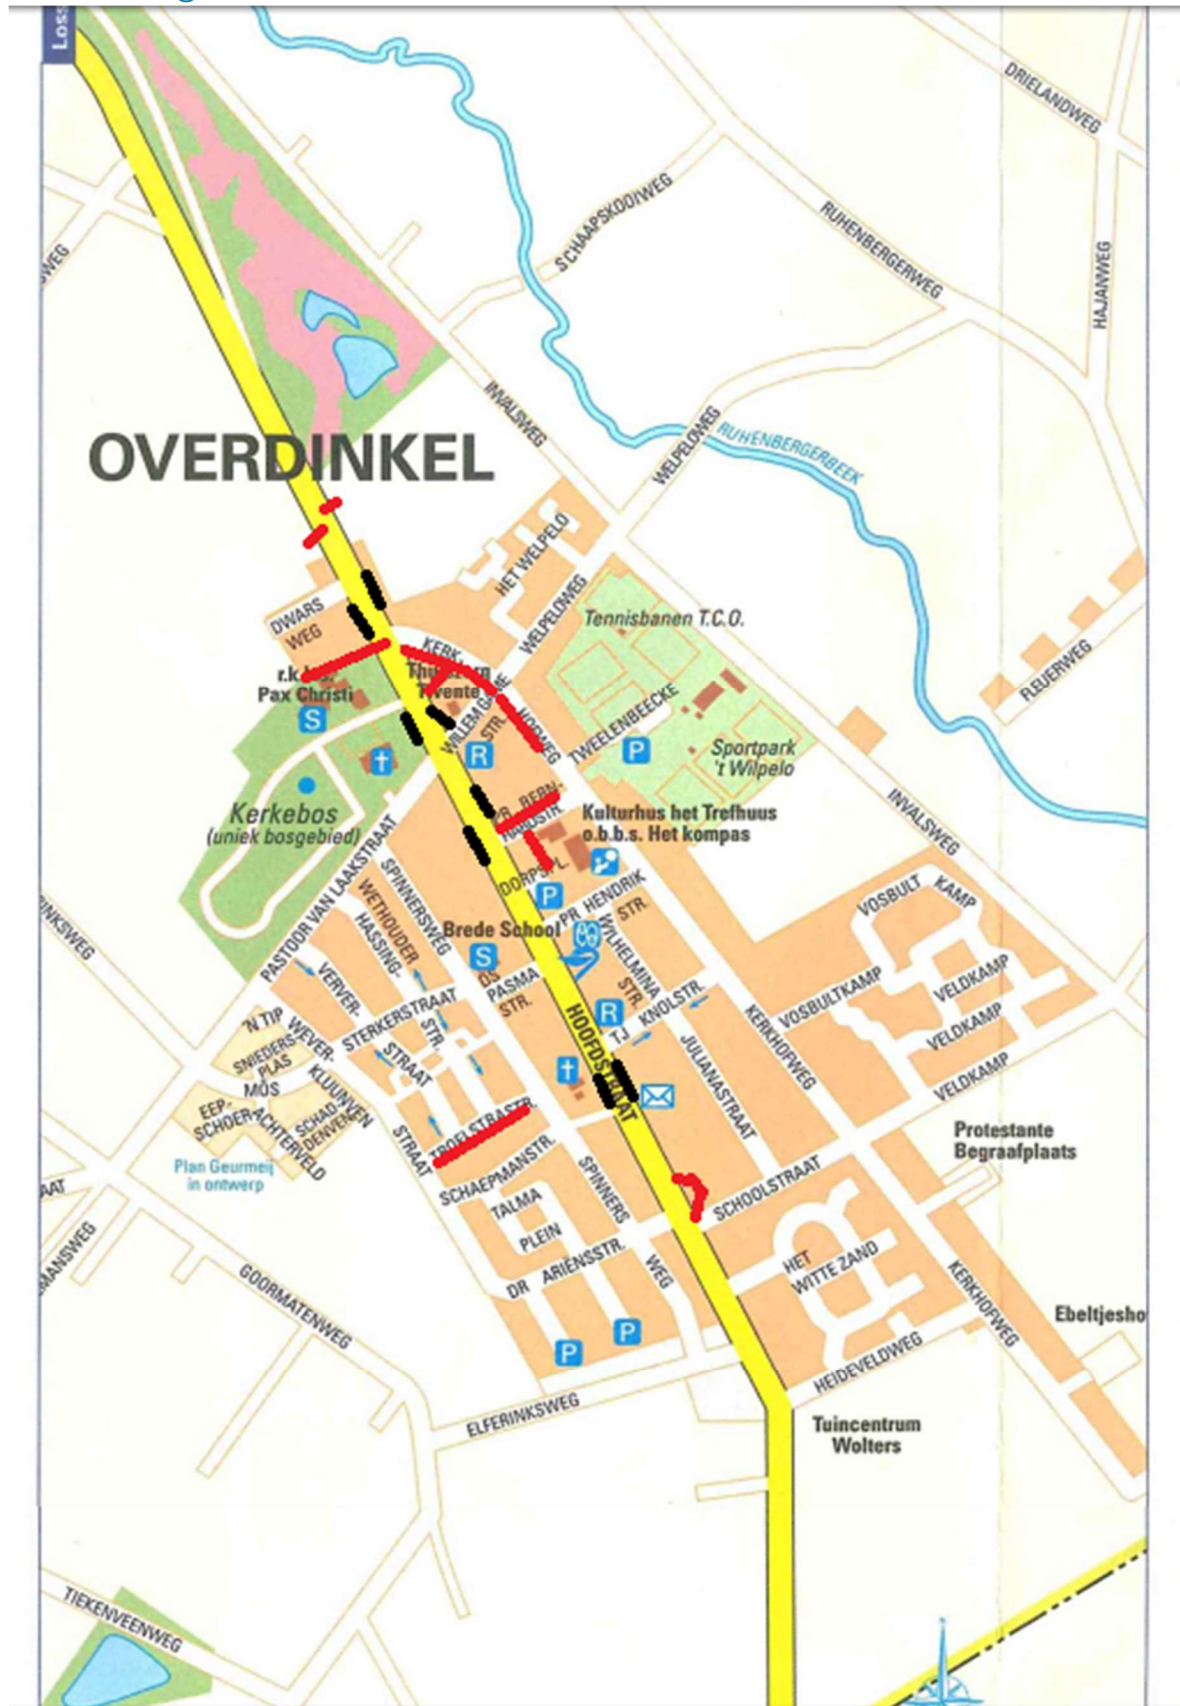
Loss

OVERDINKEL

DRIELANDWEG
SCHAAPSKOOIWEG
RUHENBERGERWEG
HAJANWEG
INVALSWEG
WELPELOWEG
RUHENBERGERBEEK
HET WELPELO
WELPELOWEG
Tennisbanen T.C.O.
FLEUERWEG
DWARS WEG
KERK
r.k. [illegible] Pax Christi
Thu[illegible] Twente
WILLEMS STR.
HOOWEG
TWEELENBEECKE
Sportpark 't Wilpelo
Kerkebos (uniek bosgebied)
PR. BERN. HARDSTR.
Kulturhus het Trefhuus o.b.b.s. Het kompas
DORPSPL.
INVALSWEG
PASTOOR VAN LAAKSTRAAT
WETHOUDER HASSING- STRAAT
SPINNERSWEG
PR HENDRIK STR.
VOSBULT
KAMP
Brede School
WILHELMINA STR.
VOSBULTKAMP
VELDKAMP
VELDKAMP
VELDKAMP
VERVER-
DS PASMA STR.
'N TIP
WEVER-
STERKERSTRAAT
STR.
HOOFDSTRAAT
TJ KNOLSTR.
JULIANASTRAAT
KERKHOFWEG
SNIEDERS PLAS
MÖS
KLUUNKEN
SCHAD DENVEEN
EEP SCHOER ACHTERVELD
STRAAT
TROEF STRAAT
Protestante Begraafplaats
Plan Geurmeij in ontwerp
SCHAEPMANSTR.
SPINNERS WEG
SCHOOLSTRAAT
TALMA PLEIN
DR ARIENSSTR.
HET WITTE ZAND
KERKHOFWEG
Ebeltjesho
GOORMATENWEG
HEIDEVELDWEG
ELFERINKSWEG
Tuincentrum Wolters
TIEKENVEENWEG
INKSWEG
MANSWEG
AAT
WEG
S
R
P
S
R
P
P
P